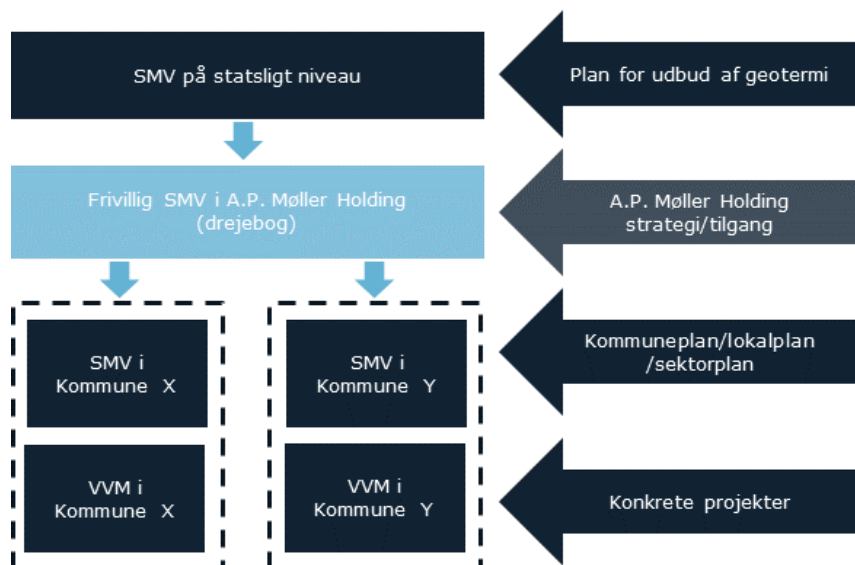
SMV på statsligt niveau

Plan for udbud af geotermi

Frivillig SMV i A.P. Møller Holding (drejebog)

A.P. Møller Holding strategi/tilgang

SMV i Kommune X

SMV i Kommune Y

Kommuneplan/lokalplan /sektorplan

VVM i Kommune X

VVM i Kommune Y

Konkrete projekter